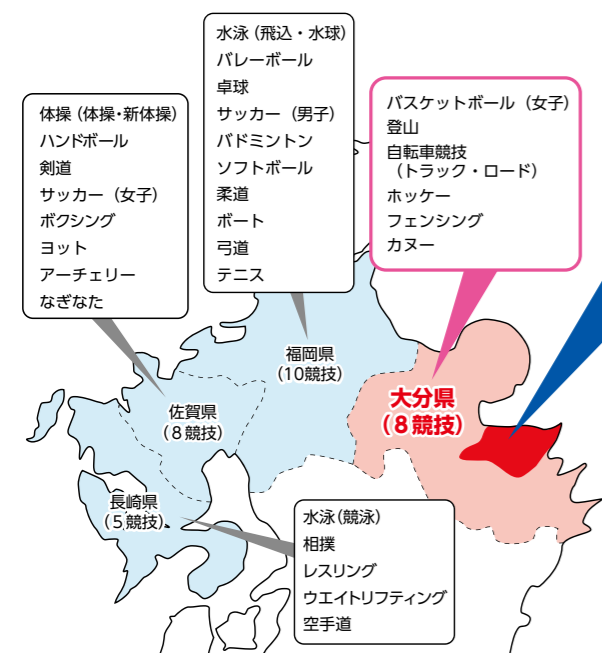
水泳（飛込・水球）
バレーボール
卓球
サッカー（男子）
バドミントン
ソフトボール
柔道
ボート
弓道
テニス

体操（体操・新体操）
ハンドボール
剣道
サッカー（女子）
ボクシング
ヨット
アーチェリー
なぎなた

バスケットボール（女子）
登山
自転車競技
（トラック・ロード）
ホッケー
フェンシング
カヌー

福岡県
（10競技）

佐賀県
（8競技）

大分県
（8競技）

長崎県
（5競技）

水泳（競泳）
相撲
レスリング
ウエイトリフティング
空手道